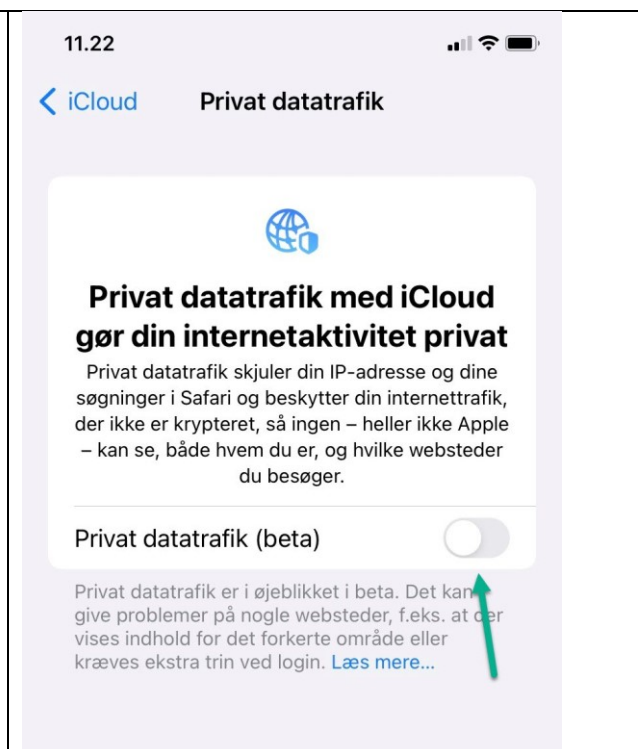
11.22

< iCloud Privat datatrafik

Privat datatrafik med iCloud gør din internetaktivitet privat

Privat datatrafik skjuler din IP-adresse og dine søgninger i Safari og beskytter din internettrafik, der ikke er krypteret, så ingen – heller ikke Apple – kan se, både hvem du er, og hvilke websteder du besøger.

Privat datatrafik (beta)

Privat datatrafik er i øjeblikket i beta. Det kan give problemer på nogle websteder, f.eks. at der vises indhold for det forkerte område eller kræves ekstra trin ved login. Læs mere...